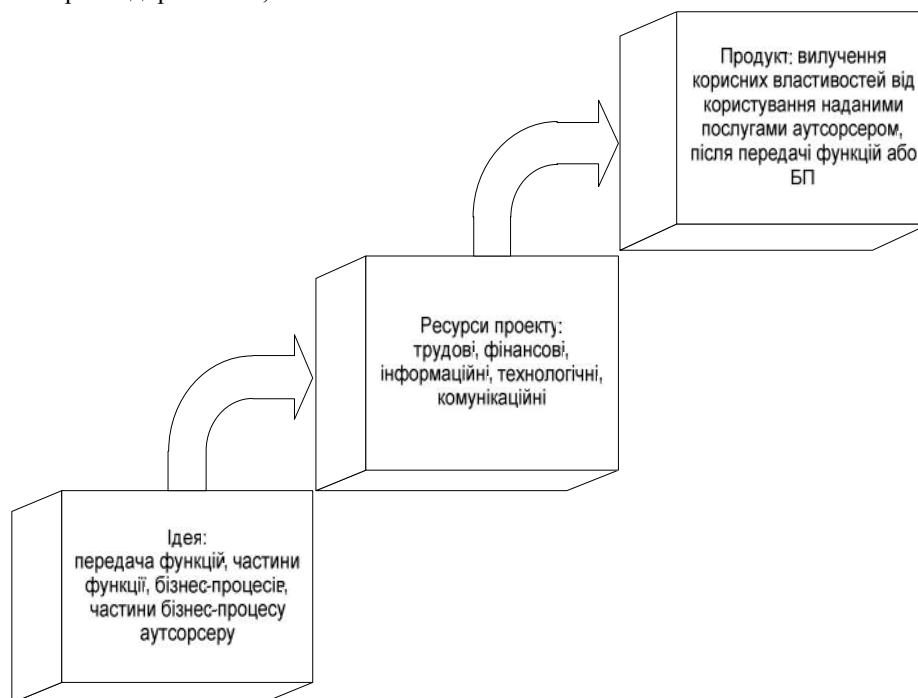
Продукт: вилучення корисних властивостей від користування наданими послугами аутсорсером, після передачі функцій або БП

Ресурси проекту: трудові, фінансові, інформаційні, технологічні, комунікаційні

Ідея: передача функцій, частини функції, бізнес-процесів, частини бізнес-процесу аутсорсеру